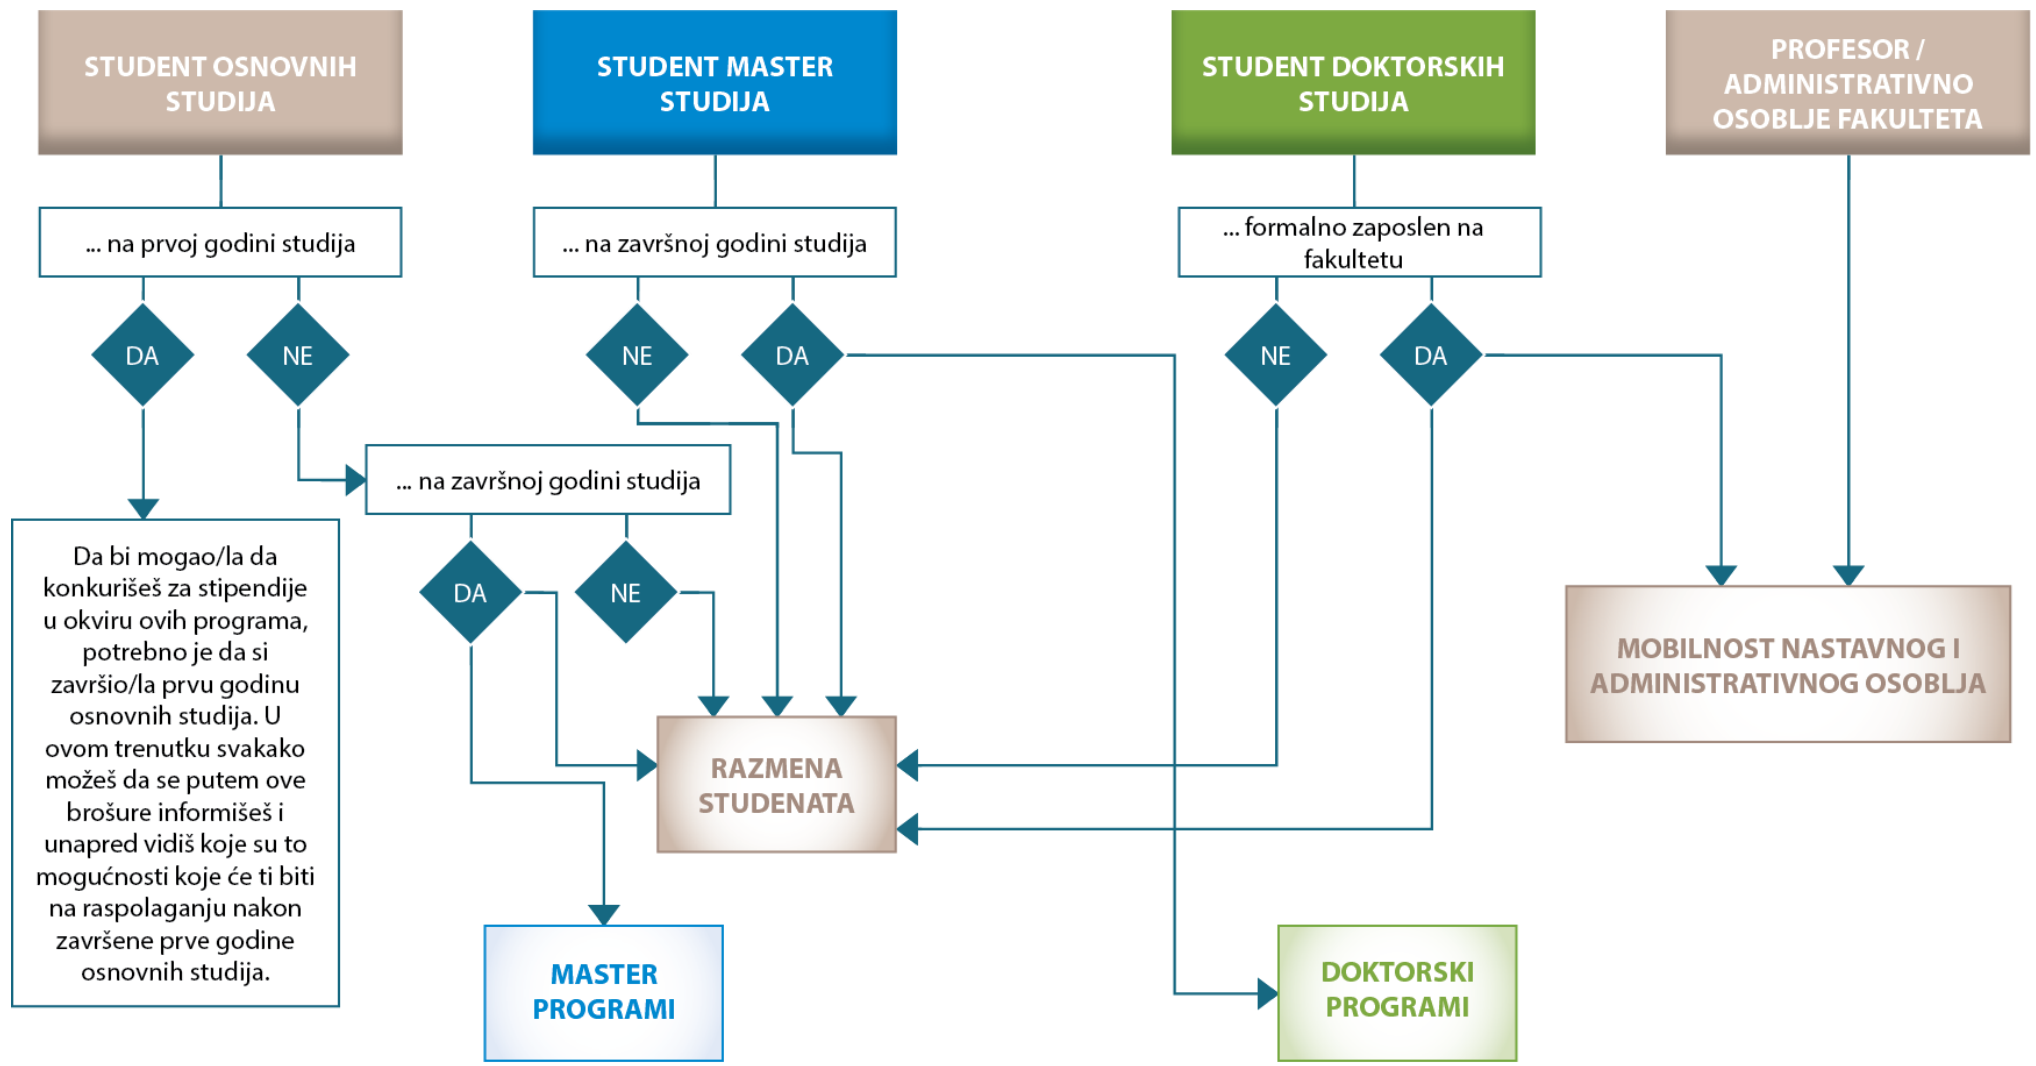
STUDENT OSNOVNIH STUDIJA

STUDENT MASTER STUDIJA

STUDENT DOKTORSKIH STUDIJA

PROFESOR / ADMINISTRATIVNO OSOBLJE FAKULTETA

... na prvoj godini studija

DA

NE

... na završnoj godini studija

NE

DA

... formalno zaposlen na fakultetu

NE

DA

Da bi mogao/la da konkurišeš za stipendije u okviru ovih programa, potrebno je da si završio/la prvu godinu osnovnih studija. U ovom trenutku svakako možeš da se putem ove brošure informišeš i unapred vidiš koje su to mogućnosti koje će ti biti na raspolaganju nakon završene prve godine osnovnih studija.

... na završnoj godini studija

DA

NE

RAZMENA STUDENATA

MOBILNOST NASTAVNOG I ADMINISTRATIVNOG OSOBLJA

MASTER PROGRAMI

DOKTORSKI PROGRAMI